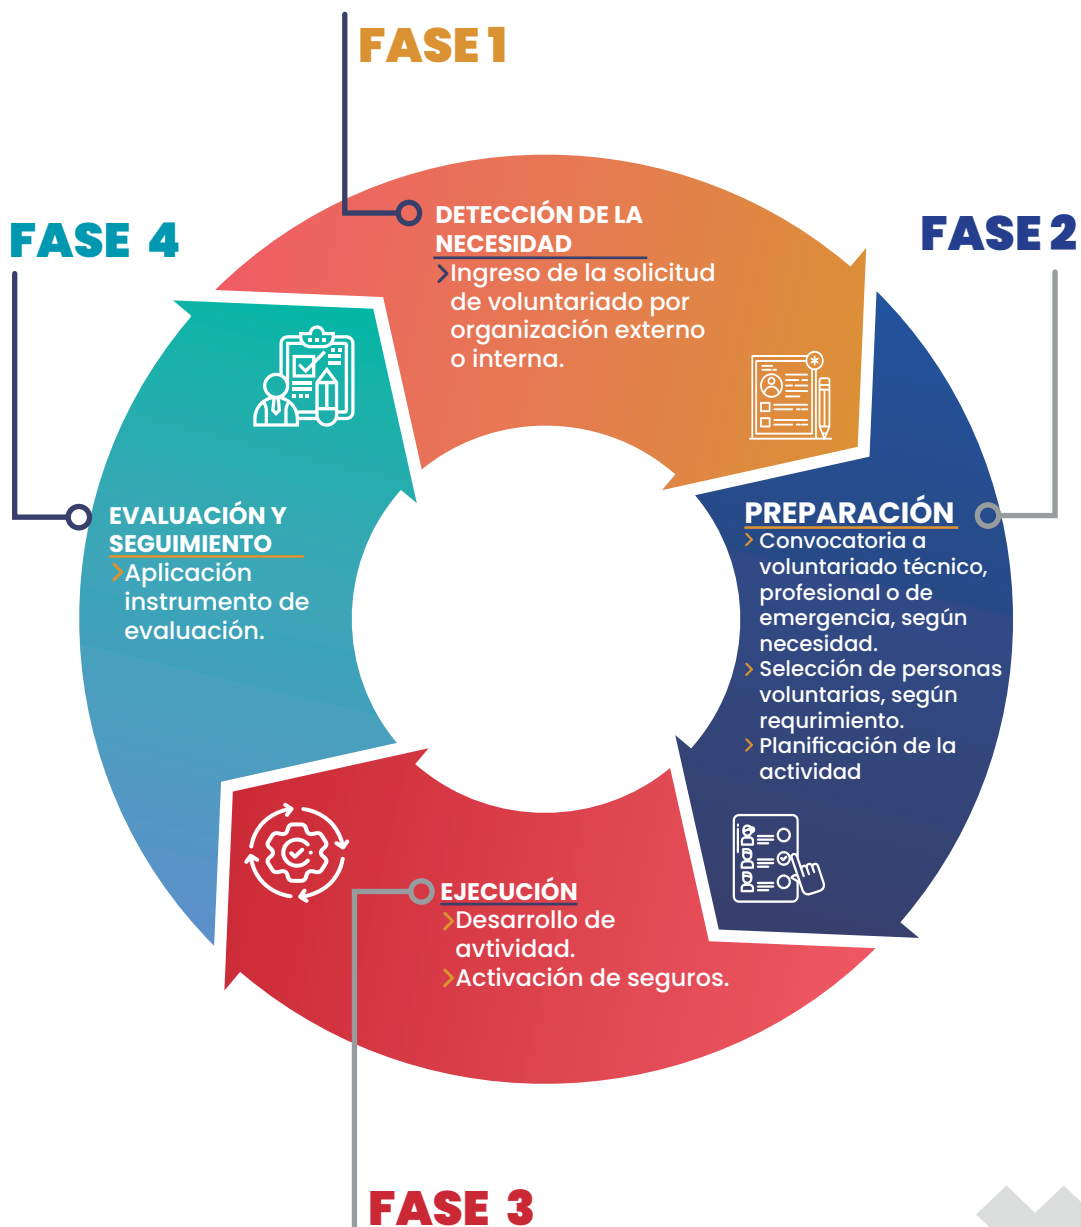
FASE 1

DETECCIÓN DE LA NECESIDAD
›Ingreso de la solicitud de voluntariado por organización externo o interna.

FASE 2

PREPARACIÓN
› Convocatoria a voluntariado técnico, profesional o de emergencia, según necesidad.
› Selección de personas voluntarias, según requrimiento.
› Planificación de la actividad

FASE 3

EJECUCIÓN
›Desarrollo de avtividad.
›Activación de seguros.

FASE 4

EVALUACIÓN Y SEGUIMIENTO
›Aplicación instrumento de evaluación.